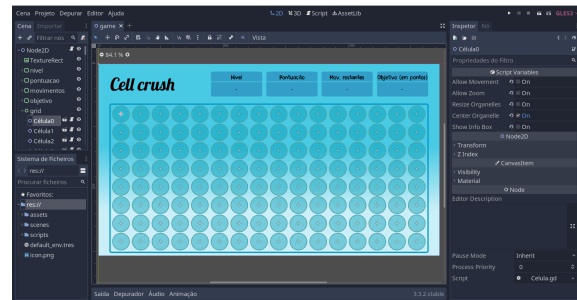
Cena Projeto Depurar Editor Ajuda
2D 3D Script AssetLib
GLES3
Cena Importar
Filtrar nós
Node2D
TextureRect
nivel
pontuacao
movimentos
objetivo
grid
Célula0
Célula1
Célula2
Sistema de Ficheiros
res://
Procurar ficheiros
Favoritos:
res://
assets
scenes
scripts
default_env.tres
icon.png
game
Vista
64,1 %
Cell crush
Nivel
Pontuação
Mov. restantes
Objetivo (em pontos)
-
-
-
-
Saída Depurador Áudio Animação
3.3.2.stable
Inspetor Nó
Célula0
Propriedades do Filtro
Script Variables
Allow Movement On
Allow Zoom On
Resize Organelles On
Center Organelle On
Show Info Box On
Node2D
Transform
Z Index
CanvasItem
Visibility
Material
Node
Editor Description
Pause Mode Inherit
Process Priority 0
Script Célula.gd